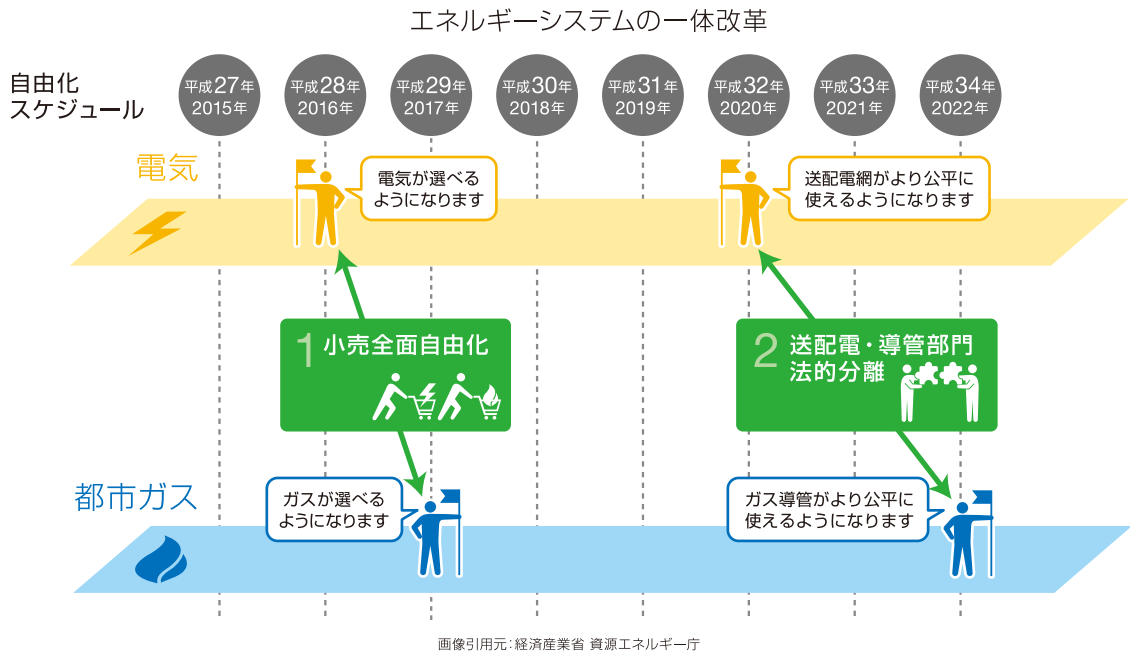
エネルギーシステムの一体改革

自由化
スケジュール

平成27年
2015年

平成28年
2016年

平成29年
2017年

平成30年
2018年

平成31年
2019年

平成32年
2020年

平成33年
2021年

平成34年
2022年

電気

電気が選べる
ようになります

送配電網がより公平に
使えるようになります

1 小売全面自由化

2 送配電・導管部門
法的分離

都市ガス

ガスが選べる
ようになります

ガス導管がより公平に
使えるようになります

画像引用元：経済産業省 資源エネルギー庁